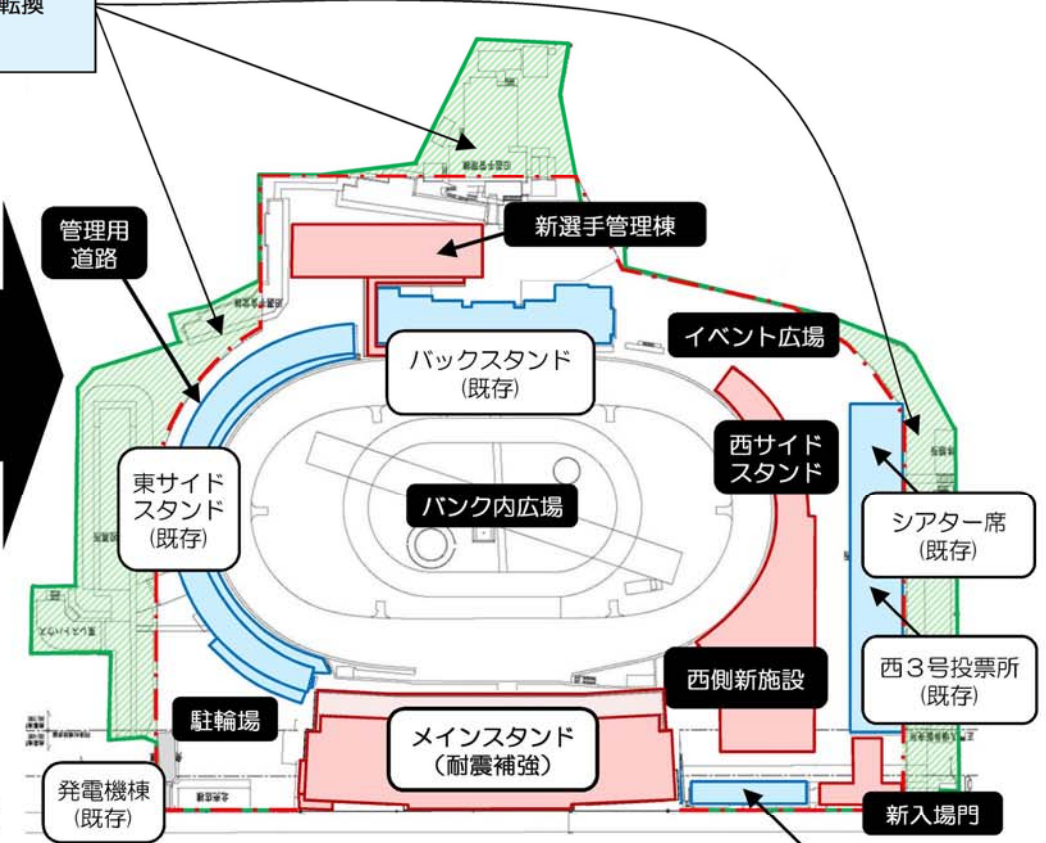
転換

新選手管理棟

管理用道路

イベント広場

バックスタンド
(既存)

西サイドスタンド

東サイドスタンド
(既存)

バンク内広場

シアター席
(既存)

西3号投票所
(既存)

西側新施設

駐輪場

メインスタンド
(耐震補強)

発電機棟
(既存)

新入場門